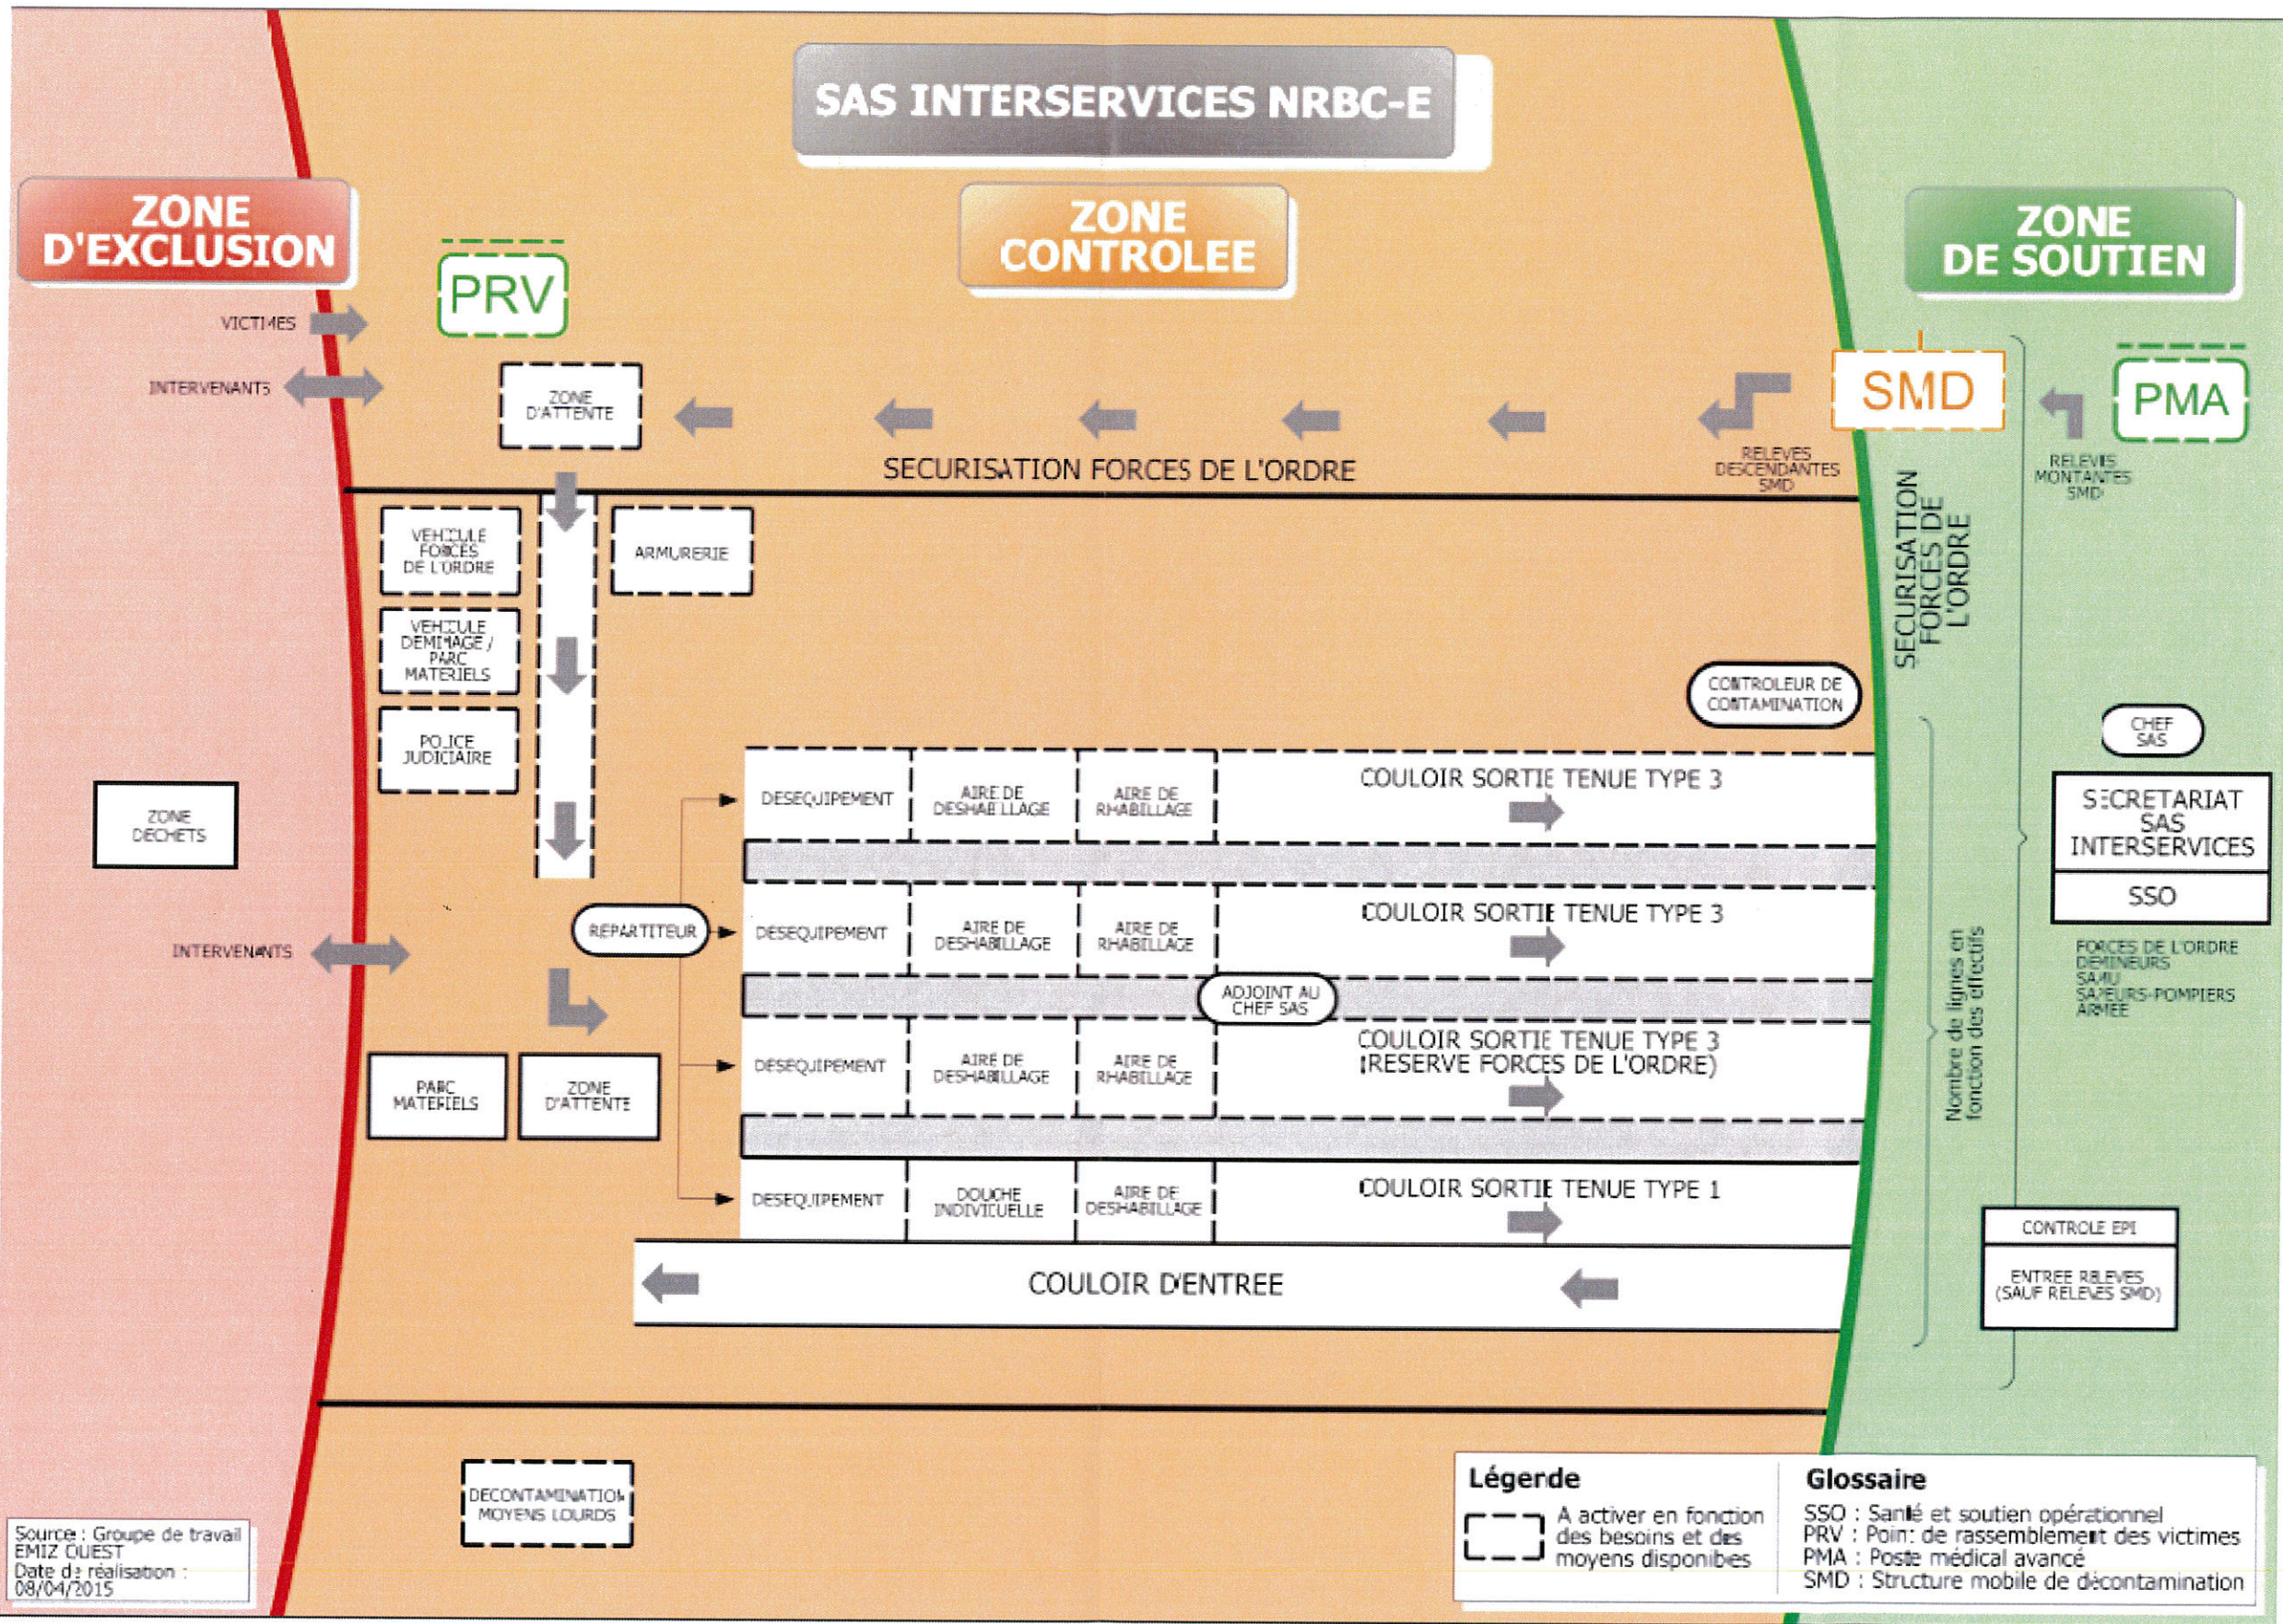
SAS INTERSERVICES NRBC-E

ZONE D'EXCLUSION

ZONE CONTROLEE

ZONE DE SOUTIEN

VICTIMES

INTERVENANTS

PRV

ZONE D'ATTENTE

SMD

PMA

RELEVES DESCENDANTES SMD

RELEVES MONTANTES SMD

SECURISATION FORCES DE L'ORDRE

SECURISATION FORCES DE L'ORDRE

VEHICULE FORCES DE L'ORDRE

ARMURERIE

VEHICULE DEMINAGE / PARC MATERIELS

POLICE JUDICIAIRE

CONTROLEUR DE CONTAMINATION

CHEF SAS

ZONE DECHETS

DESEQUIPEMENT | AIRE DE DESHABILLAGE | AIRE DE RHABILLAGE | COULOIR SORTIE TENUE TYPE 3

SECRETARIAT SAS INTERSERVICES

SSO

INTERVENANTS

REPARTITEUR

DESEQUIPEMENT | AIRE DE DESHABILLAGE | AIRE DE RHABILLAGE | COULOIR SORTIE TENUE TYPE 3

FORCES DE L'ORDRE
DEMINEURS
SAMU
SAPEURS-POMPIERS
ARMEE

ADJOINT AU CHEF SAS

DESEQUIPEMENT | AIRE DE DESHABILLAGE | AIRE DE RHABILLAGE | COULOIR SORTIE TENUE TYPE 3 (RESERVE FORCES DE L'ORDRE)

Nombre de lignes en fonction des effectifs

PARC MATERIELS

ZONE D'ATTENTE

DESEQUIPEMENT | DOUCHE INDIVIDUELLE | AIRE DE DESHABILLAGE | COULOIR SORTIE TENUE TYPE 1

CONTROLE EPI

ENTREE RELEVES (SAUF RELEVES SMD)

COULOIR D'ENTREE

DECONTAMINATION MOYENS LOURDS

Source : Groupe de travail EMIZ OUEST
Date de réalisation : 08/04/2015

Légende
A activer en fonction des besoins et des moyens disponibles

Glossaire
SSO : Santé et soutien opérationnel
PRV : Point de rassemblement des victimes
PMA : Poste médical avancé
SMD : Structure mobile de décontamination